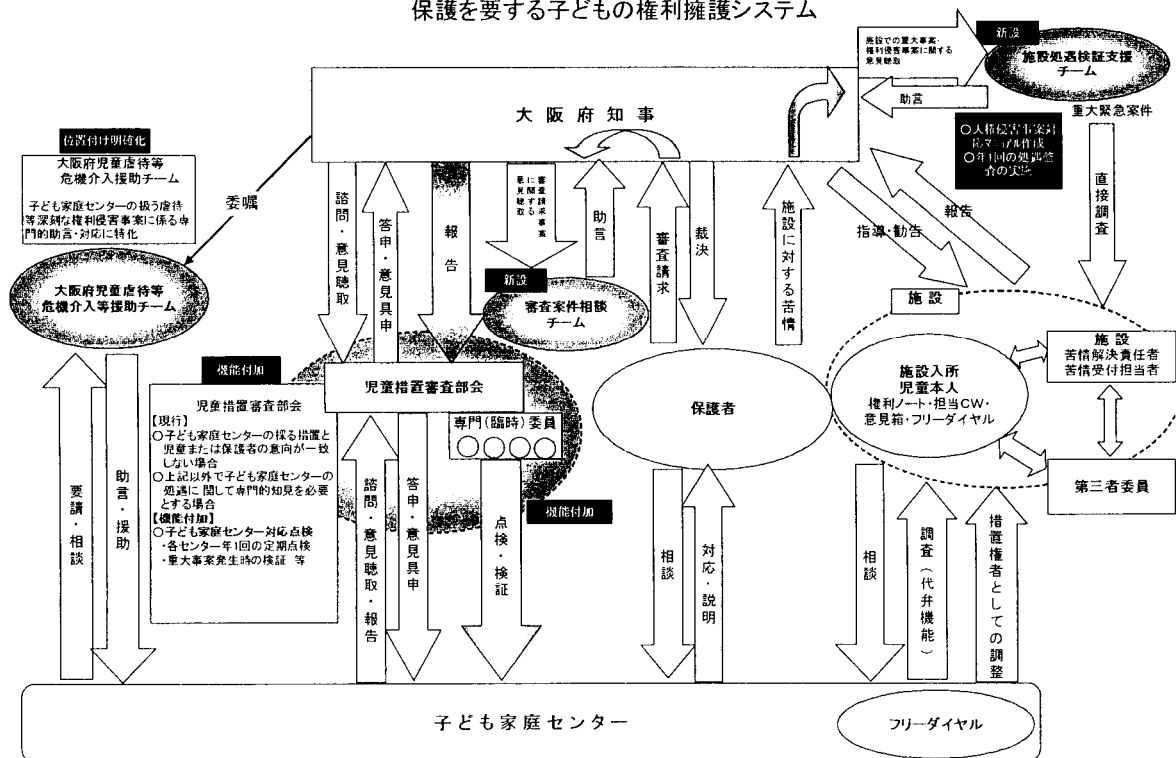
保護を要する子どもの権利擁護システム

大阪府知事

施設での重大事案・権利侵害事案に関する意見聴取

新設

施設処遇検証支援チーム

助言

重大緊急案件

○人権侵害事案対応マニュアル作成
○年1回の処遇检査の実施

直接調査

位置付け明確化

大阪府児童虐待等危機介入援助チーム

子ども家庭センターの扱う虐待等深刻な権利侵害事案に係る専門的助言・対応に特化

委嘱

大阪府児童虐待等危機介入等援助チーム

諮問・意見聴取

答申・意見具申

報告

審査請求事案に関する意見聴取

助言

審査請求

裁決

施設に対する苦情

指導・勧告

報告

新設

審査案件相談チーム

施設

機能付加

児童措置審査部会

専門(臨時)委員

○○○○

児童措置審査部会
【現行】
○子ども家庭センターの採る措置と児童または保護者の意向が一致しない場合
○上記以外で子ども家庭センターの処遇に関して専門的知見を必要とする場合
【機能付加】
○子ども家庭センター対応点検
・各センター年1回の定期点検
・重大事案発生時の検証 等

機能付加

保護者

施設入所児童本人
権利ノート・担当CW・意見箱・フリーダイヤル

施設
苦情解決責任者
苦情受付担当者

第三者委員

要請・相談

助言・援助

諮問・意見聴取・報告

答申・意見具申

点検・検証

相談

対応・説明

相談

調査(代弁機能)

措置権者としての調整

子ども家庭センター

フリーダイヤル